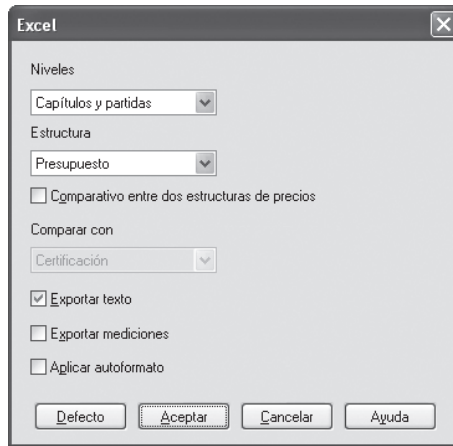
Excel

Niveles

Capítulos y partidas

Estructura

Presupuesto

Comparativo entre dos estructuras de precios

Comparar con

Certificación

Exportar texto

Exportar mediciones

Aplicar autoformato

Defecto
Aceptar
Cancelar
Ayuda